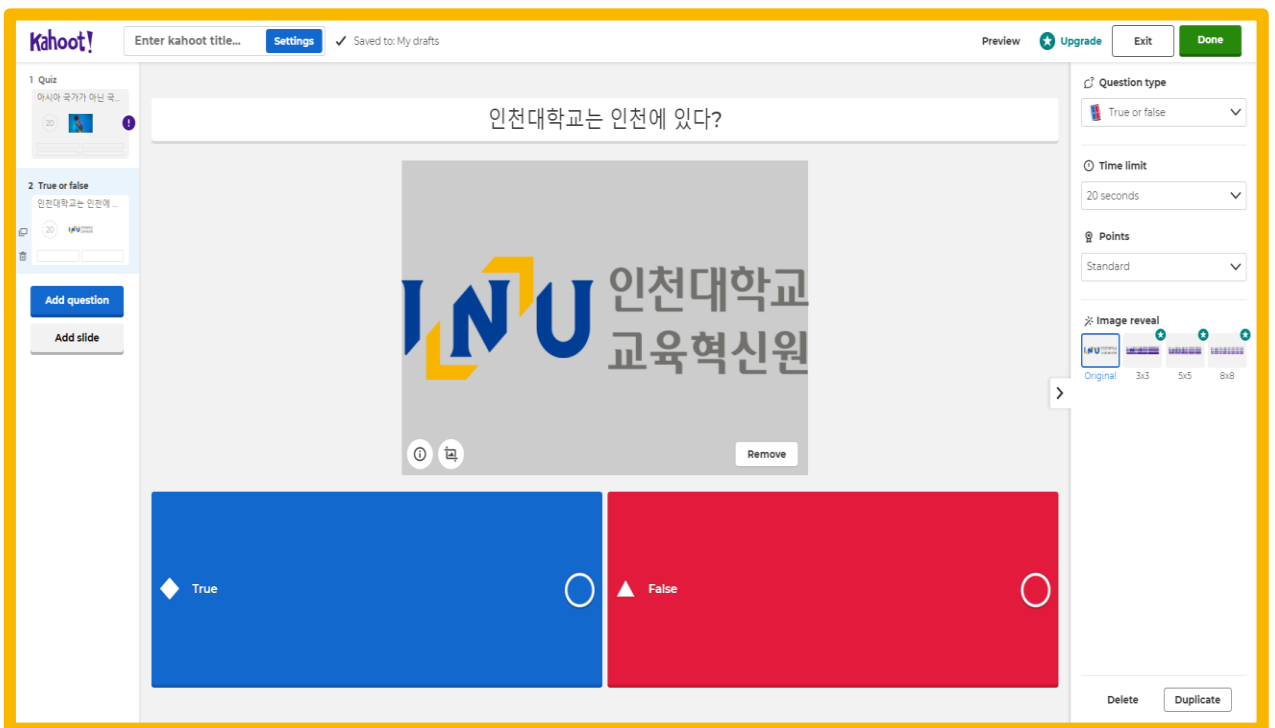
Kahoot!

Enter kahoot title...

Settings

Saved to: My drafts

Preview

Upgrade

Exit

Done

1 Quiz

아시아 국가가 아닌 국...

20

!

2 True or false

인천대학교는 인천에 ...

20

INU

Add question

Add slide

인천대학교는 인천에 있다?

INU 인천대학교 교육혁신원

Remove

True

False

Question type

True or false

Time limit

20 seconds

Points

Standard

Image reveal

Original

3x3

5x5

8x8

Delete

Duplicate